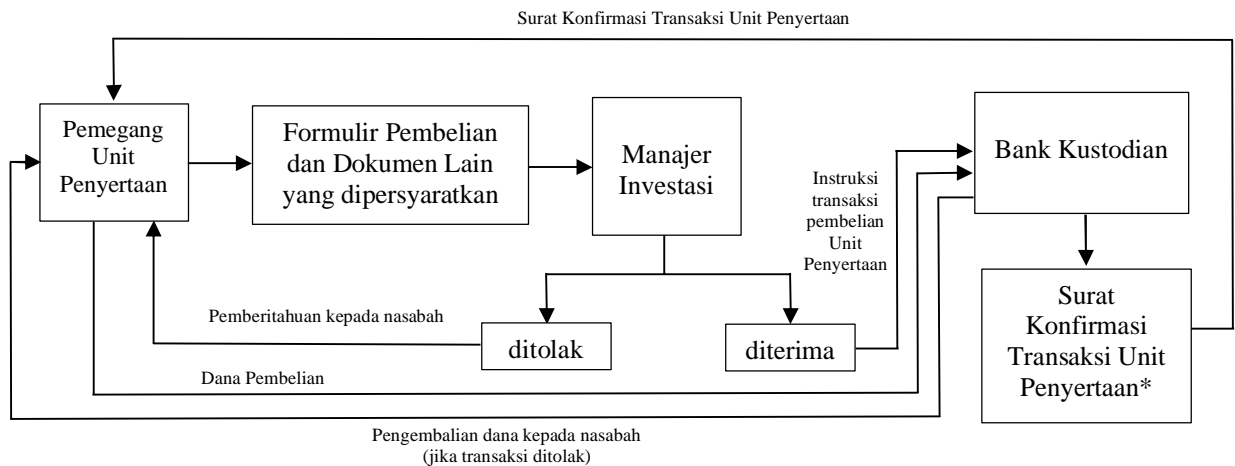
Surat Konfirmasi Transaksi Unit Penyertaan

Pemegang Unit Penyertaan

Formulir Pembelian dan Dokumen Lain yang dipersyaratkan

Manajer Investasi

Instruksi transaksi pembelian Unit Penyertaan

Bank Kustodian

Surat Konfirmasi Transaksi Unit Penyertaan*

Pemberitahuan kepada nasabah

ditolak

diterima

Dana Pembelian

Pengembalian dana kepada nasabah (jika transaksi ditolak)